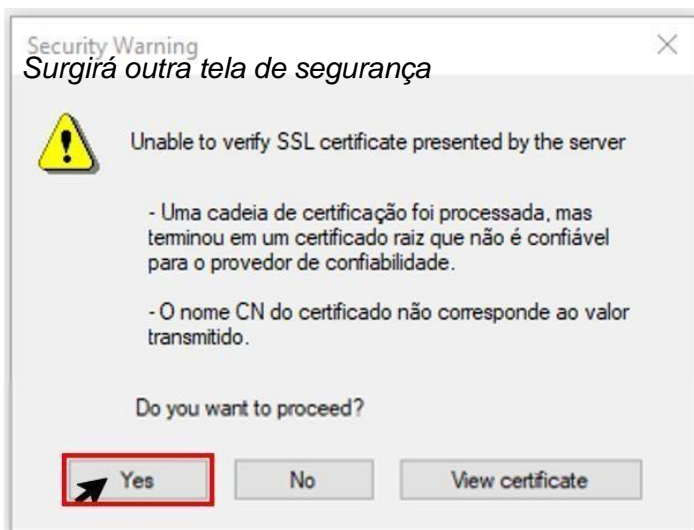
Security Warning

Surgirá outra tela de segurança

Unable to verify SSL certificate presented by the server

- Uma cadeia de certificação foi processada, mas terminou em um certificado raiz que não é confiável para o provedor de confiabilidade.

- O nome CN do certificado não corresponde ao valor transmitido.

Do you want to proceed?

Yes

No

View certificate